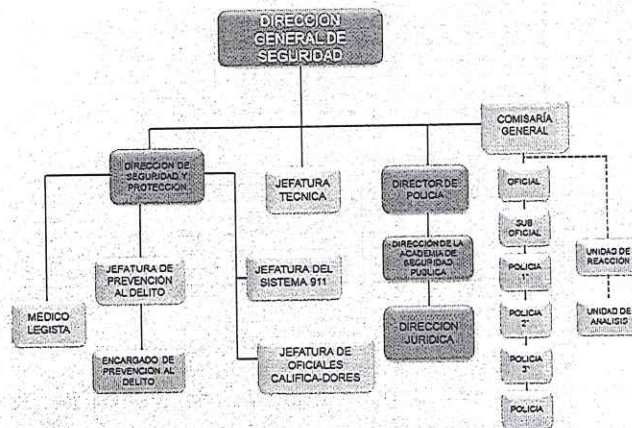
DIRECCION GENERAL DE SEGURIDAD

DIRECCION DE SEGURIDAD Y PROTECCION

JEFATURA TECNICA

DIRECTOR DE POLICIA

COMISARÍA GENERAL

OFICIAL

SUB OFICIAL

POLICIA 1°

POLICIA 2°

POLICIA 3°

POLICIA

UNIDAD DE REACCION

UNIDAD DE ANALISIS

MÉDICO LEGISTA

JEFATURA DE PREVENCION AL DELITO

JEFATURA DEL SISTEMA 911

DIRECCION DE LA ACADEMIA DE SEGURIDAD PUBLICA

DIRECCION JURIDICA

ENCARGADO DE PREVENCION AL DELITO

JEFATURA DE OFICIALES CALIFICA-DORES